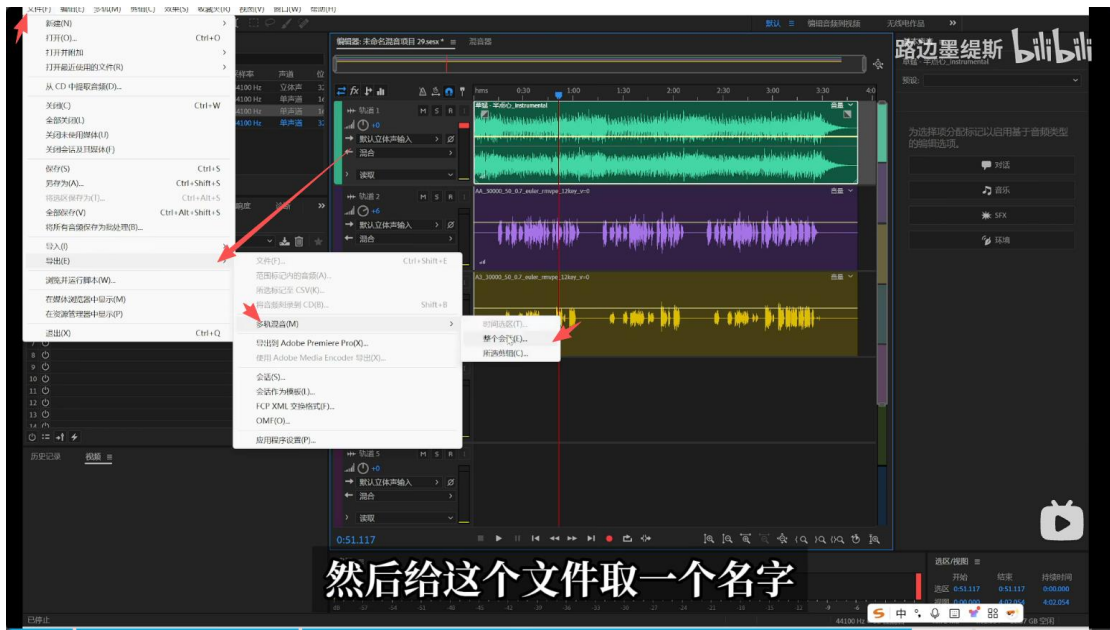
文件(F) 编辑(E) 多轨(M) 剪辑(C) 效果(S) 收藏夹(R) 视图(V) 窗口(W) 帮助(H)

新建(N)
打开(O)... Ctrl+O
打开并附加
打开最近使用的文件(R)
从 CD 中提取音频(B)...
关闭(C) Ctrl+W
全部关闭(L)
关闭未使用媒体(U)
关闭会话及其媒体(F)
保存(S) Ctrl+S
另存为(A)... Ctrl+Shift+S
将选区保存为(T)... Ctrl+Alt+S
全部保存(V) Ctrl+Alt+Shift+S
将所有音频保存为批处理(B)...
导入(I)
导出(E)
浏览并运行脚本(W)...
在媒体浏览器中显示(M)
在资源管理器中显示(P)
退出(X) Ctrl+Q

文件(F)... Ctrl+Shift+E
范围标记内的音频(A)...
将选标记至 CSV(K)...
将音频刻录到 CD(B)... Shift+B
多轨混音(M)
导出到 Adobe Premiere Pro(X)...
使用 Adobe Media Encoder 导出(X)...
会话(S)...
会话作为模板(L)...
FCP XML 交换格式(F)...
OMF(O)...
应用程序设置(P)...

时间选区(T)...
整个会话(E)...
所选剪辑(C)...

默认 ≡ 编辑音频到视频 无线电作品 »
编辑器: 未命名混音项目 29.sesx * ≡ 混音器
路边墨缇斯 bilibili
hms 0:30 1:00 1:30 2:00 2:30 3:00 3:30 4:0
轨道 1 M S R
默认立体声输入
混合
读取
轨道 2 M S R
轨道 5 M S R
预设:
为选择项分配标记以启用基于音频类型的编辑选项。
对话
音乐
SFX
环境
44100 Hz 立体声
44100 Hz 单声道
历史记录 视频 ≡
0:51.117
然后给这个文件取一个名字
选区/视图 ≡
开始 结束 持续时间
选区 0:51.117 0:51.117 0:00.000
视图 0:00.000 4:02.054 4:02.054
已停止
44100 Hz